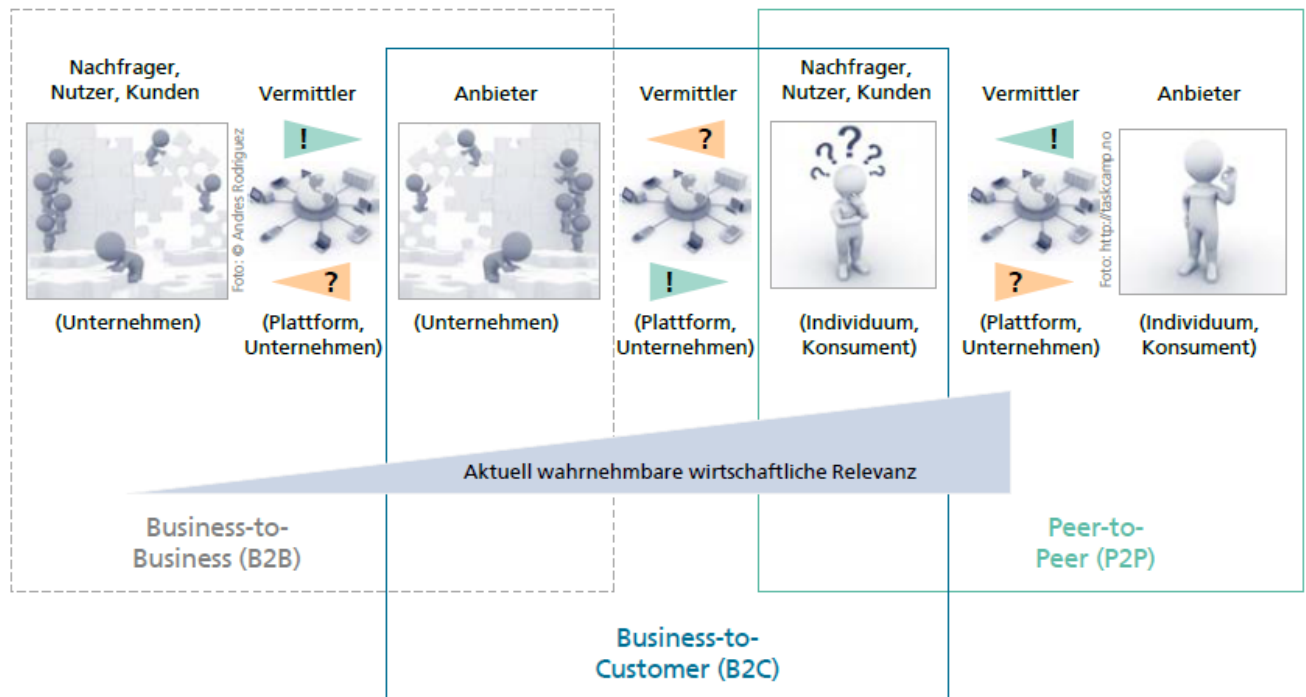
Nachfrager, Nutzer, Kunden

Vermittler

Anbieter

Vermittler

Nachfrager, Nutzer, Kunden

Vermittler

Anbieter

!

?

?

!

!

?

Foto: © Andres Rodriguez

Foto: http://taskcamp.no

(Unternehmen)

(Plattform, Unternehmen)

(Unternehmen)

(Plattform, Unternehmen)

(Individuum, Konsument)

(Plattform, Unternehmen)

(Individuum, Konsument)

Aktuell wahrnehmbare wirtschaftliche Relevanz

Business-to-Business (B2B)

Peer-to-Peer (P2P)

Business-to-Customer (B2C)